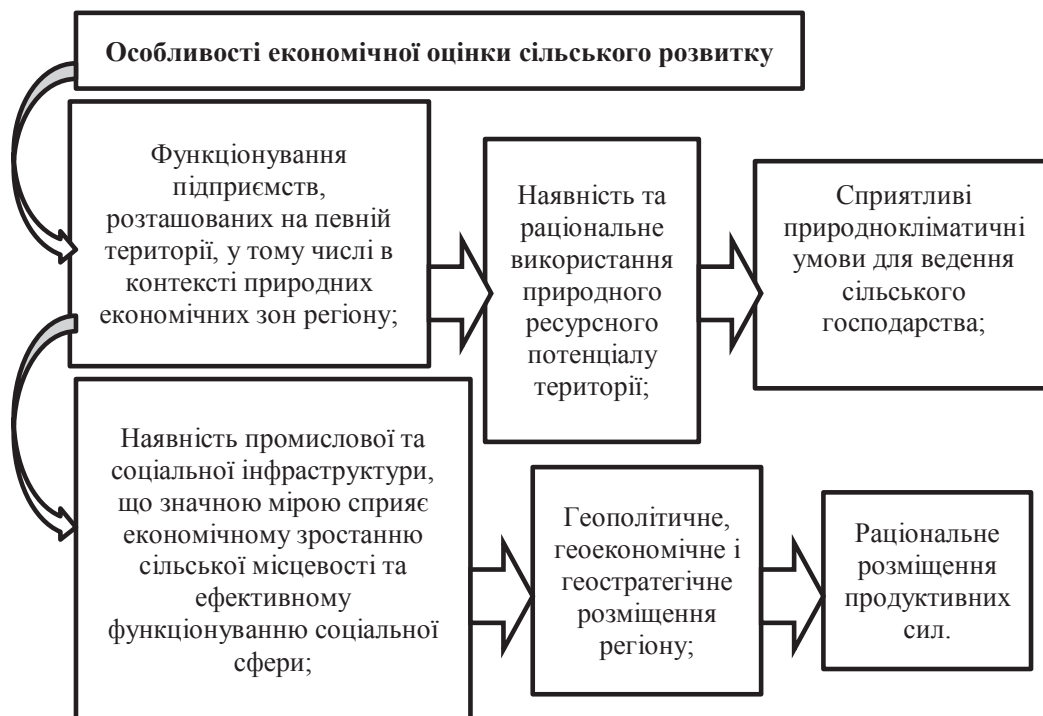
Особливості економічної оцінки сільського розвитку

Функціонування підприємств, розташованих на певній території, у тому числі в контексті природних економічних зон регіону;

Наявність та раціональне використання природного ресурсного потенціалу території;

Сприятливі природнокліматичні умови для ведення сільського господарства;

Наявність промислової та соціальної інфраструктури, що значною мірою сприяє економічному зростанню сільської місцевості та ефективному функціонуванню соціальної сфери;

Геополітичне, геоекономічне і геостратегічне розміщення регіону;

Раціональне розміщення продуктивних сил.